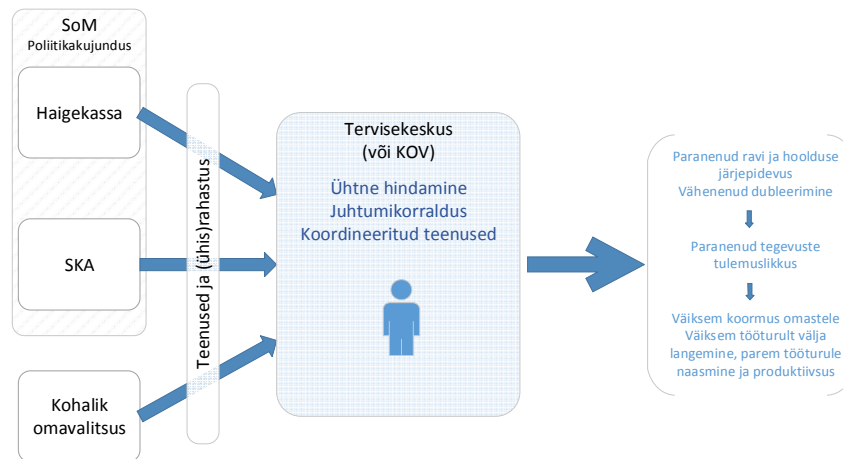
SoM
Poliitikakujundus

Haigekassa

SKA

Kohalik omavalitsus

Teenused ja (ühis)rahastus

Tervisekeskus
(või KOV)

Ühtne hindamine
Juhtumikorraldus
Koordineeritud teenused

Paranenud ravi ja hoolduse järjepidevus
Vähenenud dubleerimine

Paranenud tegevuste tulemuslikkus

Väiksem koormus omastele
Väiksem tööturult välja langemine, parem tööturule naasmine ja produktiivsus